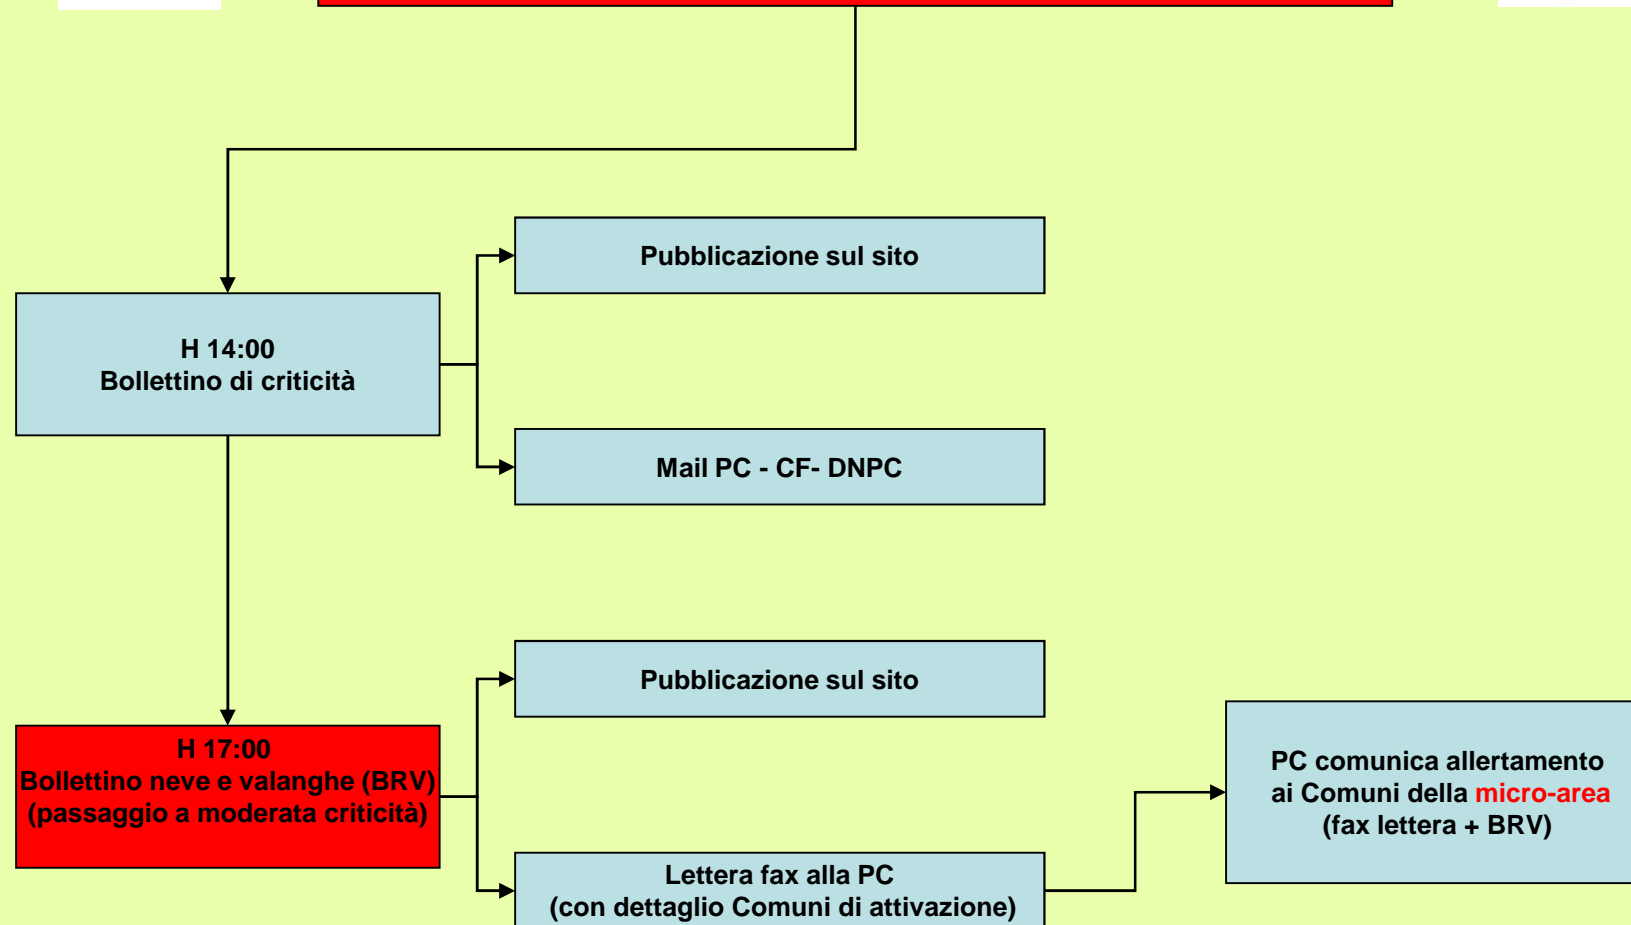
Pubblicazione sul sito

H 14:00
Bollettino di criticità

Mail PC - CF- DNPC

Pubblicazione sul sito

H 17:00
Bollettino neve e valanghe (BRV)
(passaggio a moderata criticità)

Lettera fax alla PC
(con dettaglio Comuni di attivazione)

PC comunica allertamento ai Comuni della micro-area
(fax lettera + BRV)